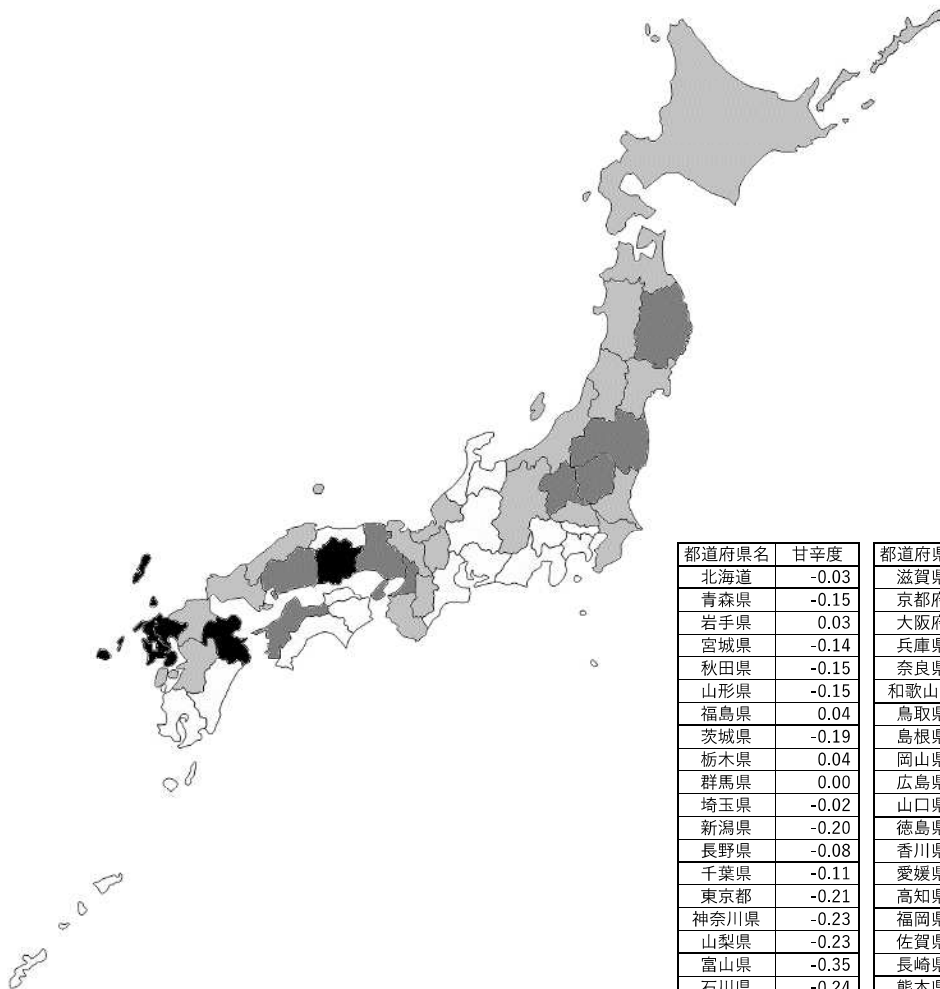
| 都道府県名 | 甘辛度 |
|---|---|
| 北海道 | -0.03 |
| 青森県 | -0.15 |
| 岩手県 | 0.03 |
| 宮城県 | -0.14 |
| 秋田県 | -0.15 |
| 山形県 | -0.15 |
| 福島県 | 0.04 |
| 茨城県 | -0.19 |
| 栃木県 | 0.04 |
| 群馬県 | 0.00 |
| 埼玉県 | -0.02 |
| 新潟県 | -0.20 |
| 長野県 | -0.08 |
| 千葉県 | -0.11 |
| 東京都 | -0.21 |
| 神奈川県 | -0.23 |
| 山梨県 | -0.23 |
| 富山県 | -0.35 |
| 石川県 | -0.24 |

| 都道府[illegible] |
|---|
| 滋賀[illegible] |
| 京都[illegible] |
| 大阪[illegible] |
| 兵庫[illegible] |
| 奈良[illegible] |
| 和歌山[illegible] |
| 鳥取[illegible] |
| 島根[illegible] |
| 岡山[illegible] |
| 広島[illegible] |
| 山口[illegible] |
| 徳島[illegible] |
| 香川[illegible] |
| 愛媛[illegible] |
| 高知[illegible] |
| 福岡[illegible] |
| 佐賀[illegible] |
| 長崎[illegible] |
| 熊本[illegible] |